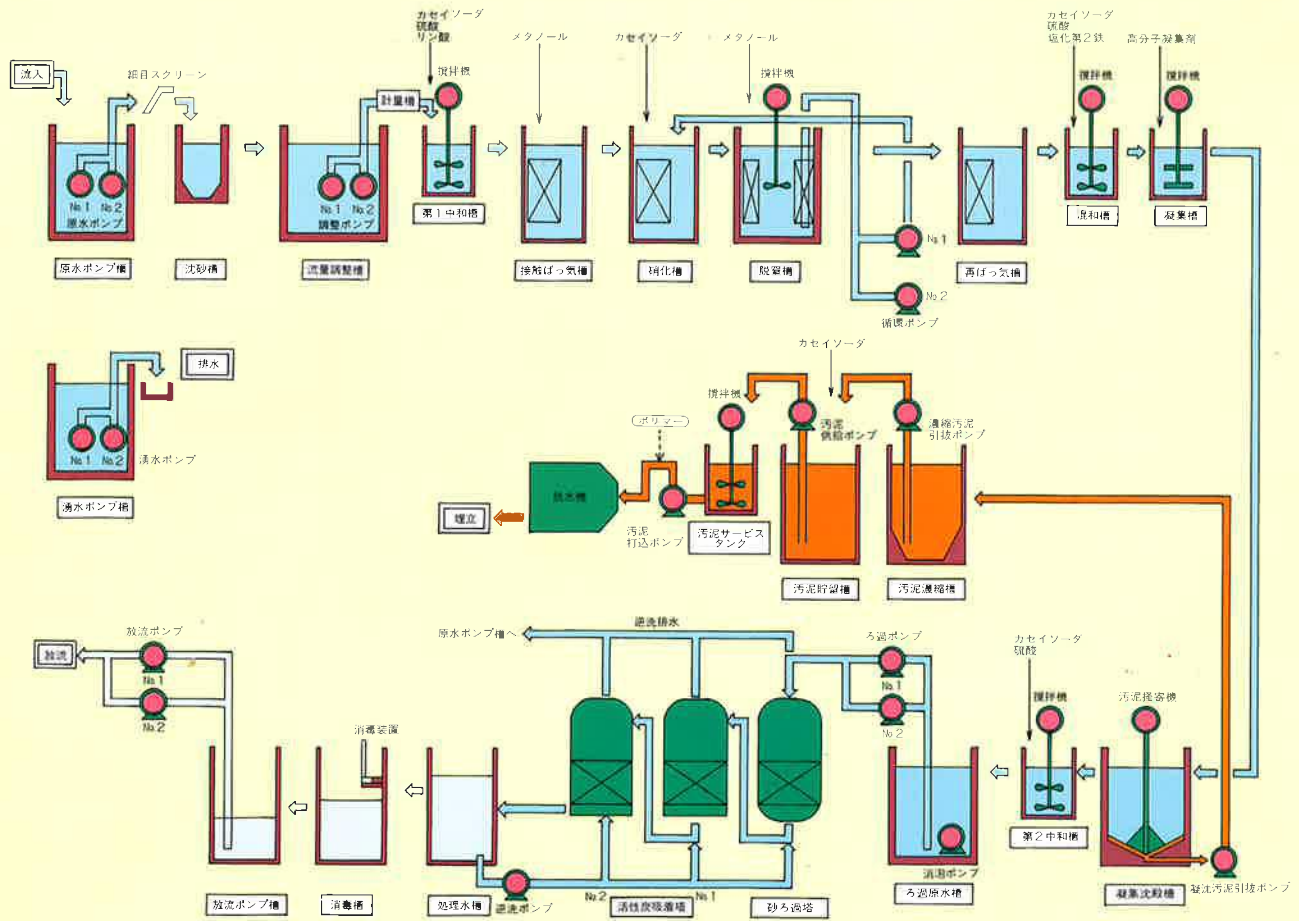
流入

細目スクリーン

No.1 No.2
原水ポンプ

原水ポンプ槽

沈砂槽

計量槽

No.1 No.2
調整ポンプ

流量調整槽

カセイソーダ
硫酸
リン酸

撹拌機

第1中和槽

メタノール

接触ばっ気槽

カセイソーダ

硝化槽

メタノール

撹拌機

脱窒槽

No.1

No.2

循環ポンプ

再ばっ気槽

カセイソーダ
硫酸
塩化第2鉄

撹拌機

混和槽

高分子凝集剤

撹拌機

凝集槽

排水

No.1 No.2
湧水ポンプ

湧水ポンプ槽

カセイソーダ

撹拌機

ポリマー

汚泥供給ポンプ

濃縮汚泥引抜ポンプ

脱水機

埋立

汚泥打込ポンプ

汚泥サービスタンク

汚泥貯留槽

汚泥濃縮槽

放流ポンプ

放流

No.1

No.2

消毒装置

原水ポンプ槽へ

逆洗排水

ろ過ポンプ

No.1

No.2

カセイソーダ
硫酸

撹拌機

汚泥掻寄機

放流ポンプ槽

消毒槽

処理水槽

逆洗ポンプ

No.2

No.1

活性炭吸着塔

砂ろ過塔

消泡ポンプ

ろ過原水槽

第2中和槽

凝集沈殿槽

凝沈汚泥引抜ポンプ